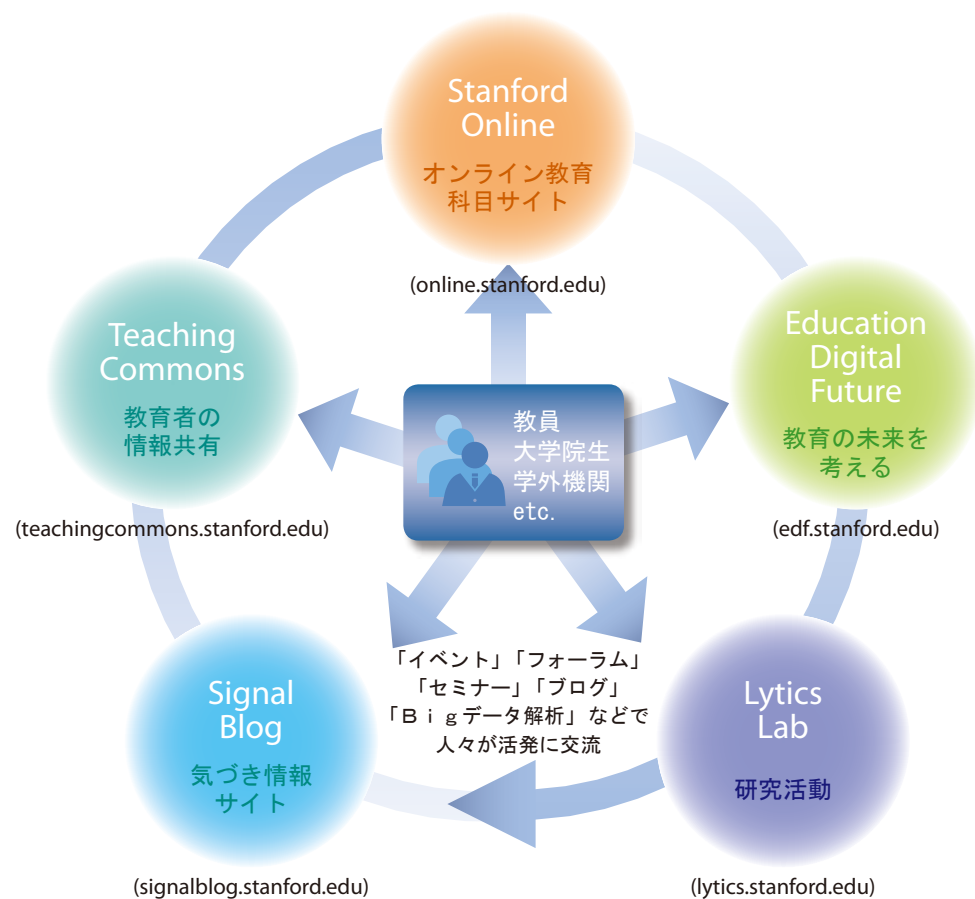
Stanford Online
オンライン教育科目サイト
(online.stanford.edu)

Education Digital Future
教育の未来を考える
(edf.stanford.edu)

Lytics Lab
研究活動
(lytics.stanford.edu)

Signal Blog
気づき情報サイト
(signalblog.stanford.edu)

Teaching Commons
教育者の情報共有
(teachingcommons.stanford.edu)

教員
大学院生
学外機関
etc.

「イベント」「フォーラム」
「セミナー」「ブログ」
「Ｂｉｇデータ解析」などで
人々が活発に交流